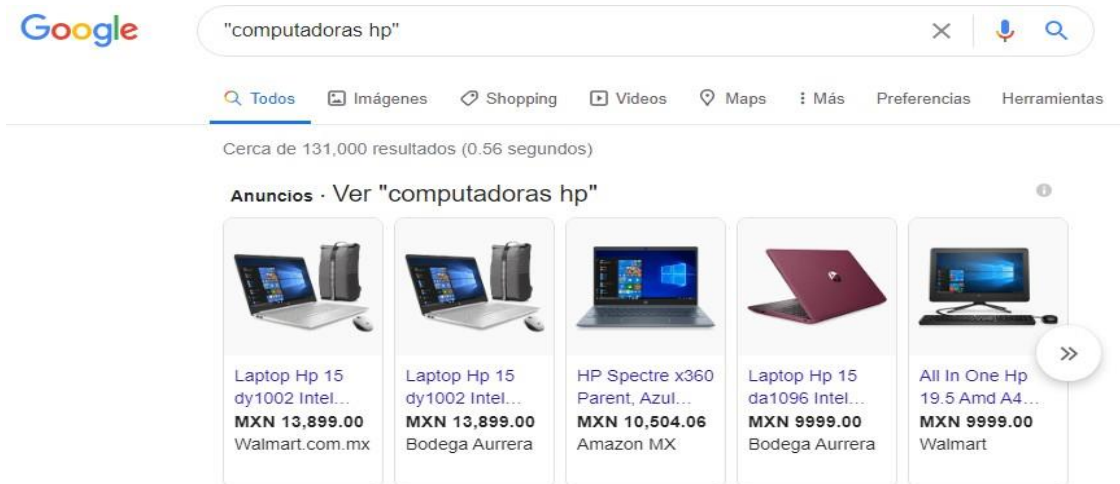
Google

"computadoras hp"

Todos Imágenes Shopping Videos Maps Más Preferencias Herramientas

Cerca de 131,000 resultados (0.56 segundos)

Anuncios · Ver "computadoras hp"

Laptop Hp 15 dy1002 Intel...
MXN 13,899.00
Walmart.com.mx

Laptop Hp 15 dy1002 Intel...
MXN 13,899.00
Bodega Aurrera

HP Spectre x360 Parent, Azul...
MXN 10,504.06
Amazon MX

Laptop Hp 15 da1096 Intel...
MXN 9999.00
Bodega Aurrera

All In One Hp 19.5 Amd A4...
MXN 9999.00
Walmart